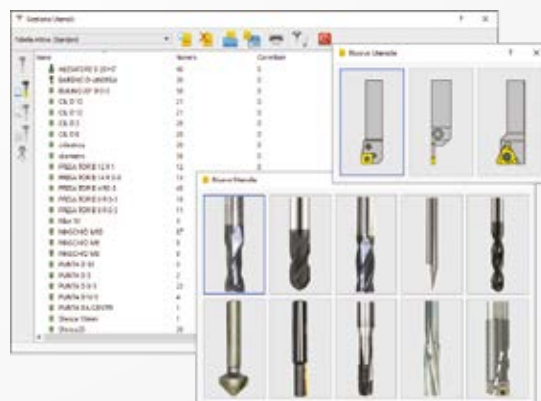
Gestione Utensili

Tabella Attiva: Standard

| Nome | Numero | Correttore |
|---|---|---|
| ALESATORE D 20 H7 | 40 | 0 |
| BAREINO D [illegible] | 39 | 0 |
| BAREINO DF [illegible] | 38 | 0 |
| CIL D 10 | 21 | 0 |
| CIL D 12 | 22 | 0 |
| CIL D 3 | 23 | 0 |
| CIL D 6 | 24 | 0 |
| cilindrico | 25 | 0 |
| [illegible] | 26 | 0 |
| FRESA TORO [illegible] | 12 | 0 |
| FRESA TORO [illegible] | 14 | 0 |
| FRESA TORO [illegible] | 15 | 0 |
| FRESA TORO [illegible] | 16 | 0 |
| FRESA TORO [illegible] | 17 | 0 |
| Filet 10 | 6 | 0 |
| MASCHIO M10 | 37 | 0 |
| MASCHIO M8 | 8 | 0 |
| MASCHIO M6 | 9 | 0 |
| PUNTA D 10 | 2 | 0 |
| PUNTA D 3 | 3 | 0 |
| PUNTA D 5 | 22 | 0 |
| PUNTA D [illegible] | 4 | 0 |
| PUNTA DA CENTRI | 1 | 0 |
| Sfacciat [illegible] | 26 | 0 |
| Sfacciat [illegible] | 28 | 0 |

Nuovo Utensile

Nuovo Utensile